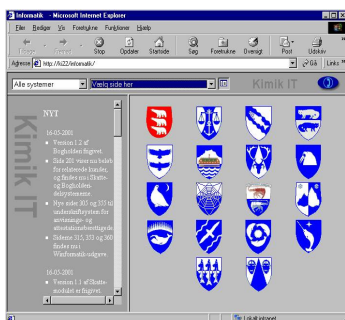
Infomalik - Microsoft Internet Explorer

Filer Redigér Vis Foretrukne Funktioner Hjælp

Tilbage Frem Stop Opdater Startside Søg Foretrukne Oversigt Post Udskriv

Adresse http://ki22/infomalik/ Gå Links

Alle systemer Vælg side her

Kimik IT

Kimik IT

NYT

16-05-2001
Version 1.2 af Bogholderi frigivet.
Side 201 viser nu beløb for relaterede konter, og findes nu i Skatte- og Bogholderi-delsystemerne.
Nye sider 305 og 355 til tandteknikerystem for anvisnings- og attestationsberettigede.
Siderne 315, 353 og 300 findes nu i Winformatik-udgave.

16-05-2001
Version 1.1 af Skatte-modulet er frigivet.

Lokalt intranet